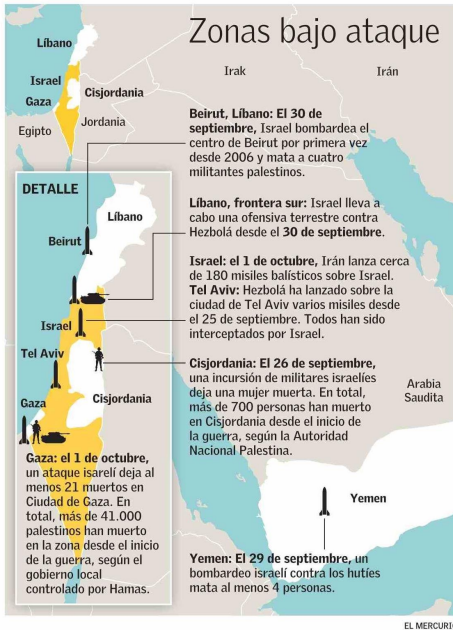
Zonas bajo ataque

Líbano
Israel
Gaza
Cisjordania
Jordania
Egipto
Irak
Irán

DETALLE
Líbano
Beirut
Israel
Tel Aviv
Gaza
Cisjordania

Beirut, Líbano: El 30 de septiembre, Israel bombardea el centro de Beirut por primera vez desde 2006 y mata a cuatro militantes palestinos.

Líbano, frontera sur: Israel lleva a cabo una ofensiva terrestre contra Hezbolá desde el 30 de septiembre.

Israel: el 1 de octubre, Irán lanza cerca de 180 misiles balísticos sobre Israel. Tel Aviv: Hezbolá ha lanzado sobre la ciudad de Tel Aviv varios misiles desde el 25 de septiembre. Todos han sido interceptados por Israel.

Cisjordania: El 26 de septiembre, una incursión de militares israelíes deja una mujer muerta. En total, más de 700 personas han muerto en Cisjordania desde el inicio de la guerra, según la Autoridad Nacional Palestina.

Arabia Saudita

Gaza: el 1 de octubre, un ataque isarelí deja al menos 21 muertos en Ciudad de Gaza. En total, más de 41.000 palestinos han muerto en la zona desde el inicio de la guerra, según el gobierno local controlado por Hamas.

Yemen

Yemen: El 29 de septiembre, un bombardeo israelí contra los hutíes mata al menos 4 personas.

EL MERCURIO